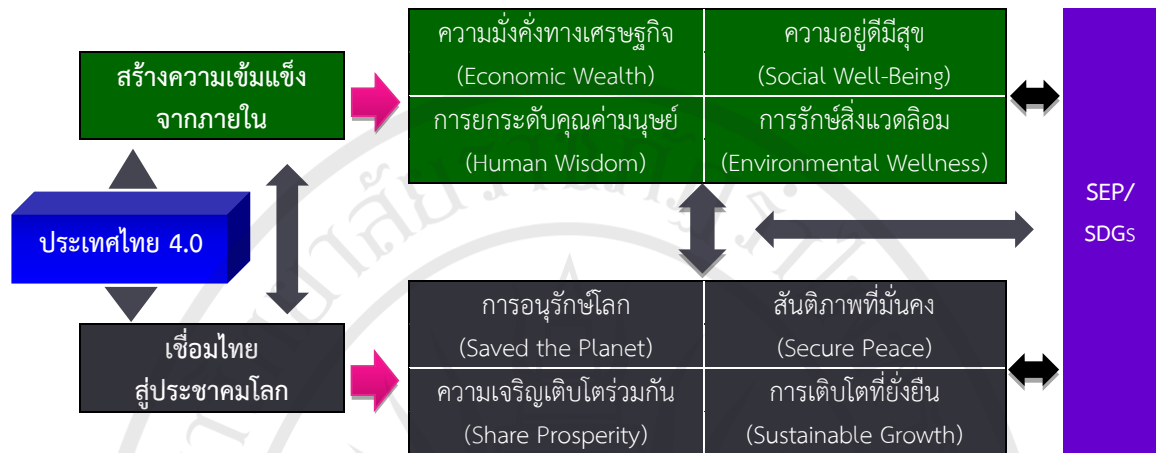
สร้างความเข้มแข็งจากภายใน

| ความมั่งคั่งทางเศรษฐกิจ (Economic Wealth) | ความอยู่ดีมีสุข (Social Well-Being) |
|---|---|
| การยกระดับคุณค่ามนุษย์ (Human Wisdom) | การรักษ์สิ่งแวดล้อม (Environmental Wellness) |

ประเทศไทย 4.0

SEP/ SDGs

เชื่อมไทยสู่ประชาคมโลก

| การอนุรักษ์โลก (Saved the Planet) | สันติภาพที่มั่นคง (Secure Peace) |
|---|---|
| ความเจริญเติบโตร่วมกัน (Share Prosperity) | การเติบโตที่ยั่งยืน (Sustainable Growth) |